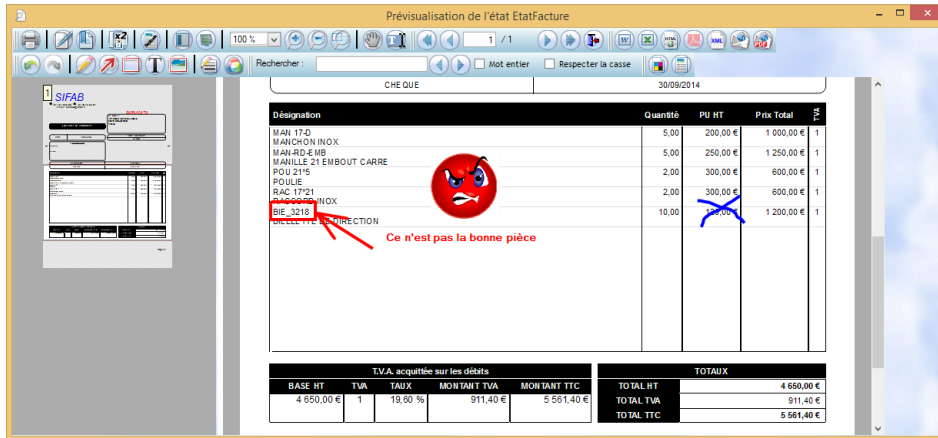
Prévisualisation de l'état EtatFacture

100 %

1 / 1

Rechercher :

Mot entier

Respecter la casse

1 SIFAB

CHEQUE

30/09/2014

| Désignation | Quantité | PU HT | Prix Total | TVA |
|---|---|---|---|---|
| MAN 17-D MANCHON INOX | 5,00 | 200,00 € | 1 000,00 € | 1 |
| MAN-RD-EMB MANILLE 21 EMBOUT CARRE | 5,00 | 250,00 € | 1 250,00 € | 1 |
| POU 21*5 POULIE | 2,00 | 300,00 € | 600,00 € | 1 |
| RAC 17*21 RACCORD INOX | 2,00 | 300,00 € | 600,00 € | 1 |
| BIE_3218 BIELLE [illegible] DIRECTION | 10,00 | 120,00 € | 1 200,00 € | 1 |

Ce n'est pas la bonne pièce

T.V.A. acquittée sur les débits

| BASE HT | TVA | TAUX | MONTANT TVA | MONTANT TTC |
|---|---|---|---|---|
| 4 650,00 € | 1 | 19,60 % | 911,40 € | 5 561,40 € |

| TOTAUX | |
|---|---|
| TOTAL HT | 4 650,00 € |
| TOTAL TVA | 911,40 € |
| TOTAL TTC | 5 561,40 € |